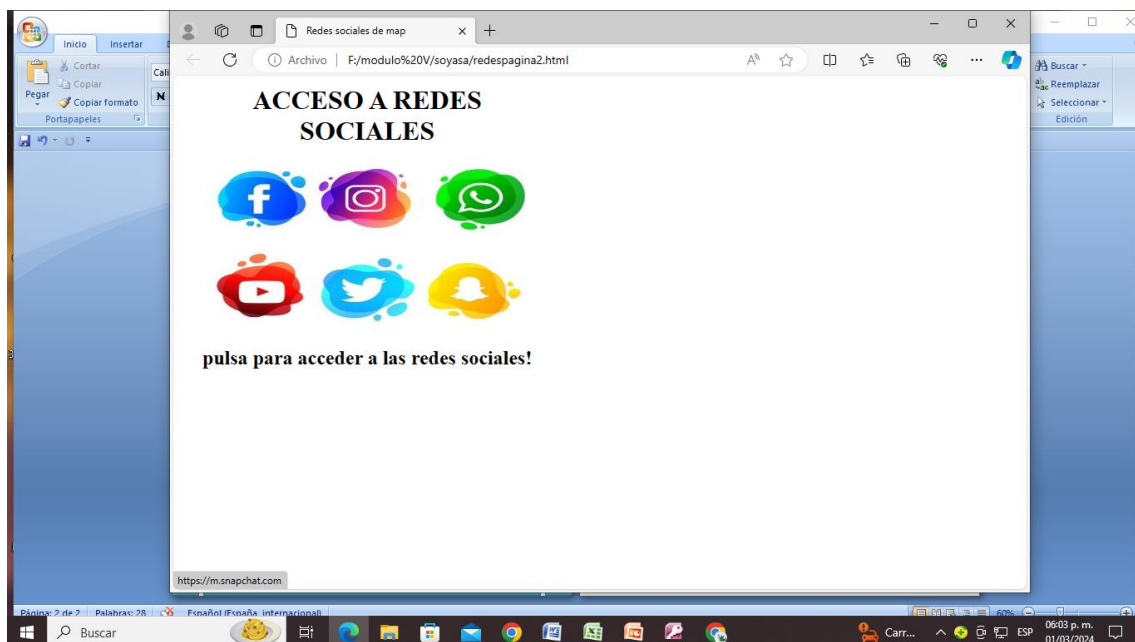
Inicio
Insertar
Cortar
Copiar
Pegar
Copiar formato
Portapapeles
Cali
N

Redes sociales de map
Archivo | F:/modulo%20V/soyasa/redespagina2.html

ACCESO A REDES SOCIALES

pulsa para acceder a las redes sociales!

https://m.snapchat.com

Buscar
Reemplazar
Seleccionar
Edición

Página: 2 de 2 | Palabras: 28 | Español (España, internacional)
60%

Buscar
Carr...
ESP
06:03 p. m.
01/03/2024